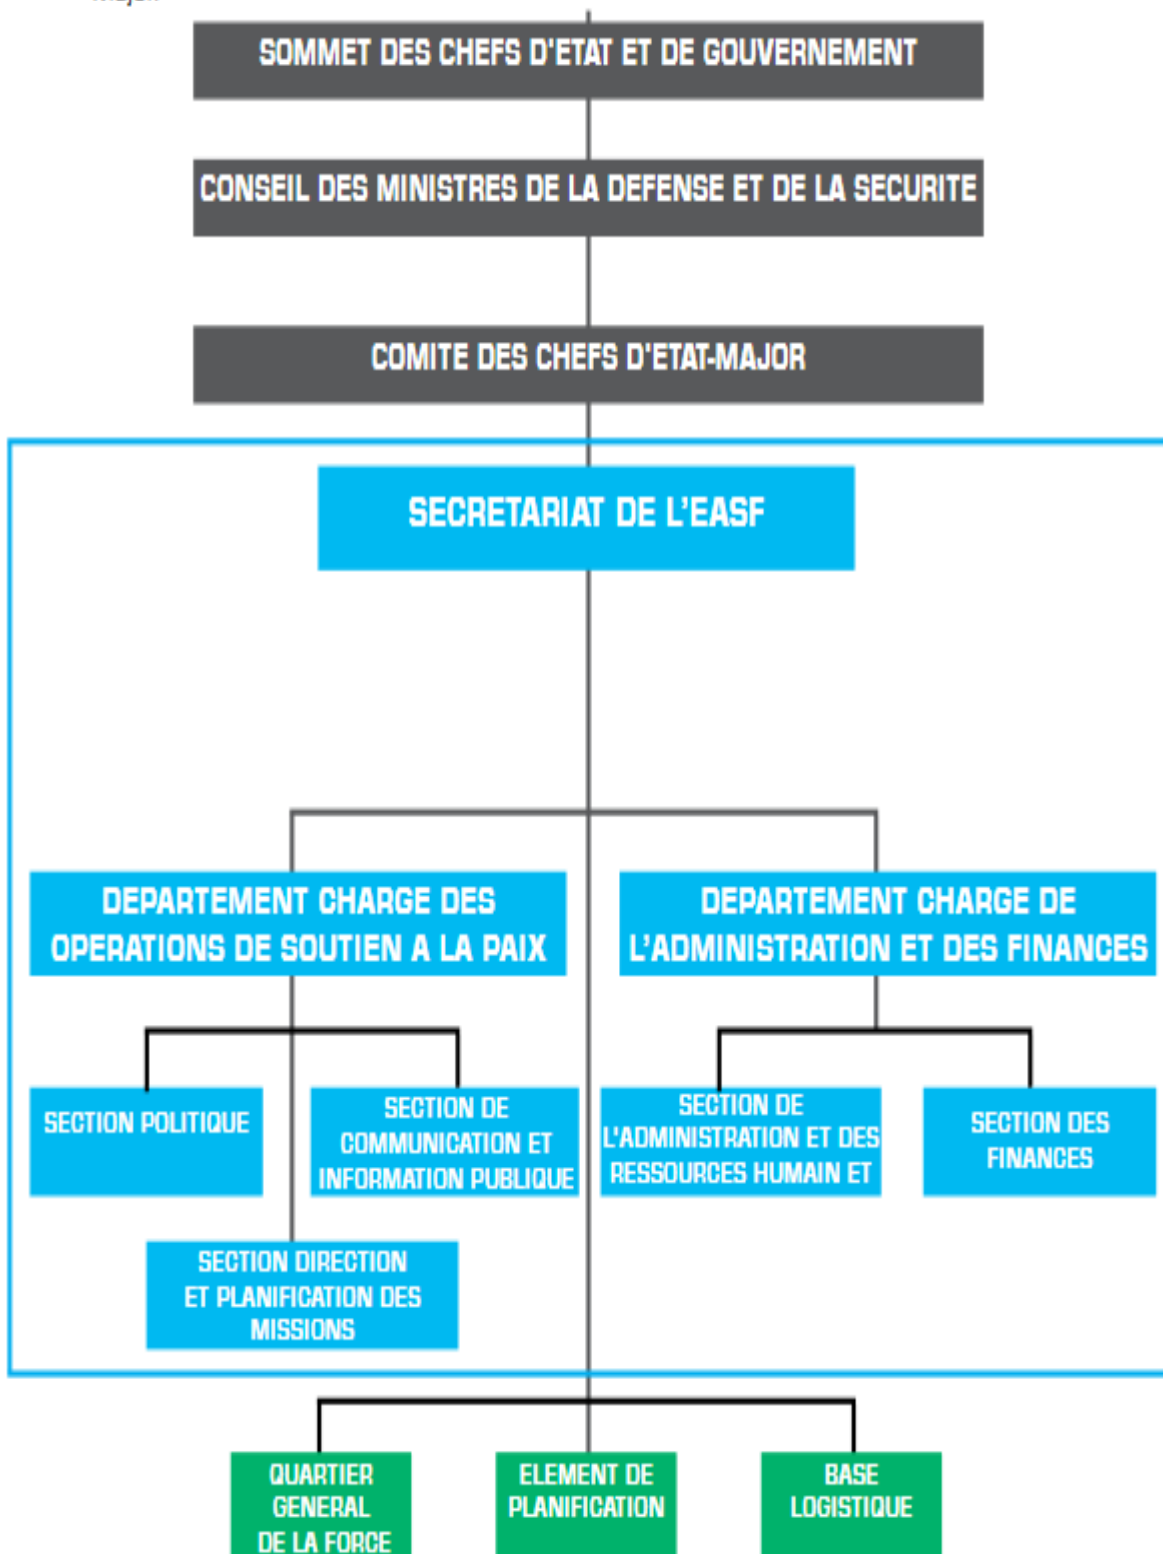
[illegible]

SOMMET DES CHEFS D'ETAT ET DE GOUVERNEMENT

CONSEIL DES MINISTRES DE LA DEFENSE ET DE LA SECURITE

COMITE DES CHEFS D'ETAT-MAJOR

SECRETARIAT DE L'EASF

DEPARTEMENT CHARGE DES OPERATIONS DE SOUTIEN A LA PAIX

DEPARTEMENT CHARGE DE L'ADMINISTRATION ET DES FINANCES

SECTION POLITIQUE

SECTION DE COMMUNICATION ET INFORMATION PUBLIQUE

SECTION DE L'ADMINISTRATION ET DES RESSOURCES HUMAIN ET

SECTION DES FINANCES

SECTION DIRECTION ET PLANIFICATION DES MISSIONS

QUARTIER GENERAL DE LA FORCE

ELEMENT DE PLANIFICATION

BASE LOGISTIQUE